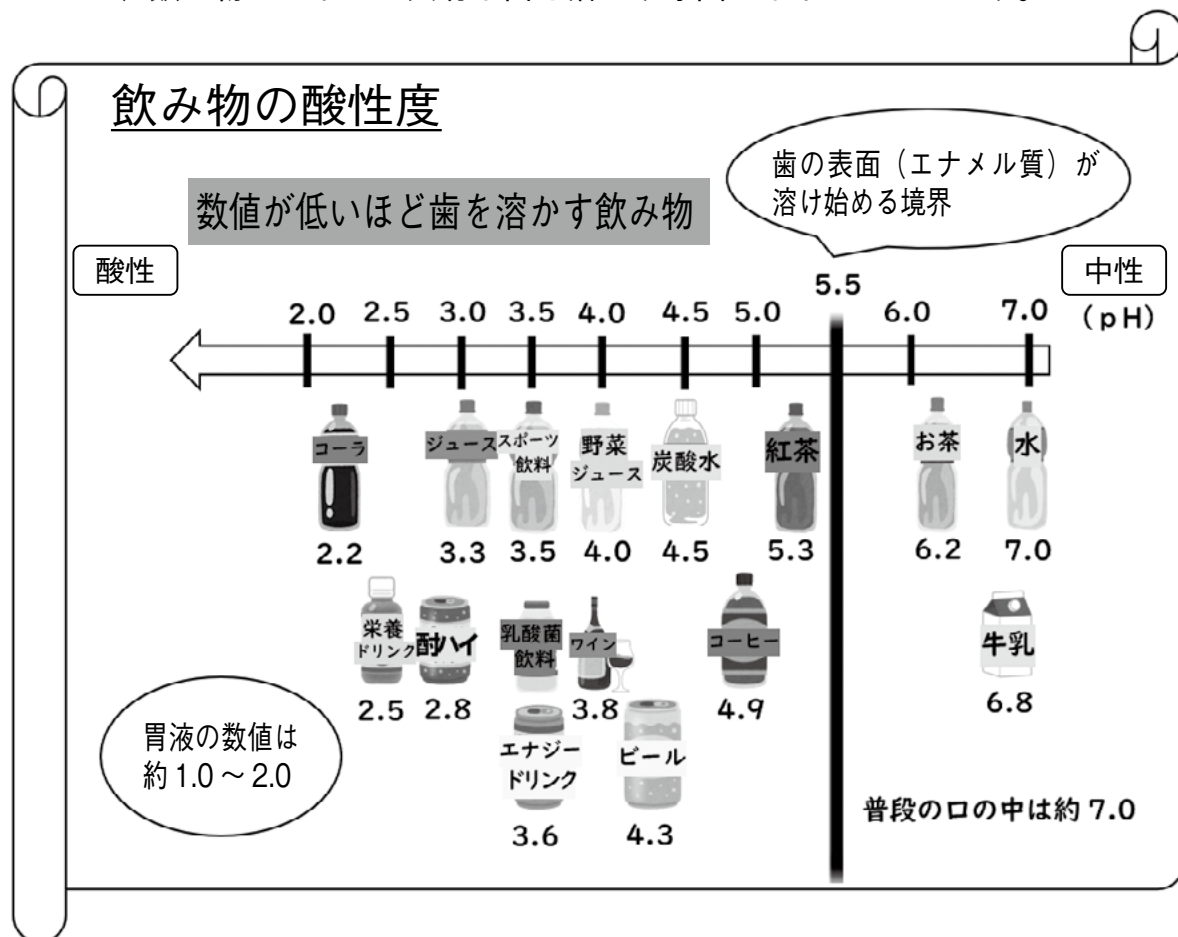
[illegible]

飲み物の酸性度

歯の表面（エナメル質）が溶け始める境界

数値が低いほど歯を溶かす飲み物

酸性

中性

5.5

2.0 2.5 3.0 3.5 4.0 4.5 5.0 6.0 7.0 （pH）

コーラ
2.2

ジュース
3.3

スポーツ飲料
3.5

野菜ジュース
4.0

炭酸水
4.5

紅茶
5.3

お茶
6.2

水
7.0

栄養ドリンク
2.5

酎ハイ
2.8

乳酸菌飲料

ワイン
3.8

コーヒー
4.9

牛乳
6.8

胃液の数値は約 1.0 ～ 2.0

エナジードリンク
3.6

ビール
4.3

普段の口の中は約 7.0